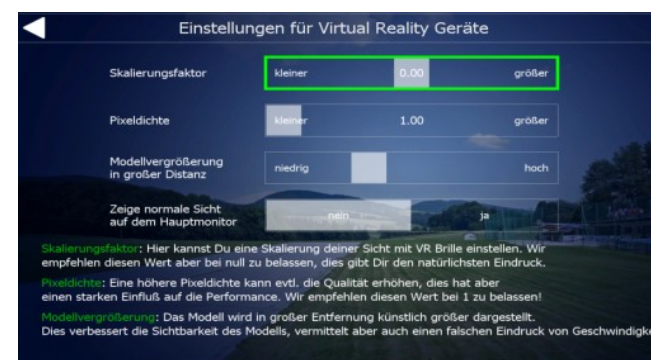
Einstellungen für Virtual Reality Geräte

Skalierungsfaktor | kleiner | 0.00 | größer

Pixeldichte | kleiner | 1.00 | größer

Modellvergrößerung in großer Distanz | niedrig | hoch

Zeige normale Sicht auf dem Hauptmonitor | nein | ja

Skalierungsfaktor: Hier kannst Du eine Skalierung deiner Sicht mit VR Brille einstellen. Wir empfehlen diesen Wert aber bei null zu belassen, dies gibt Dir den natürlichsten Eindruck.

Pixeldichte: Eine höhere Pixeldichte kann evtl. die Qualität erhöhen, dies hat aber einen starken Einfluß auf die Performance. Wir empfehlen diesen Wert bei 1 zu belassen!

Modellvergrößerung: Das Modell wird in großer Entfernung künstlich größer dargestellt. Dies verbessert die Sichtbarkeit des Modells, vermittelt aber auch einen falschen Eindruck von Geschwindigke